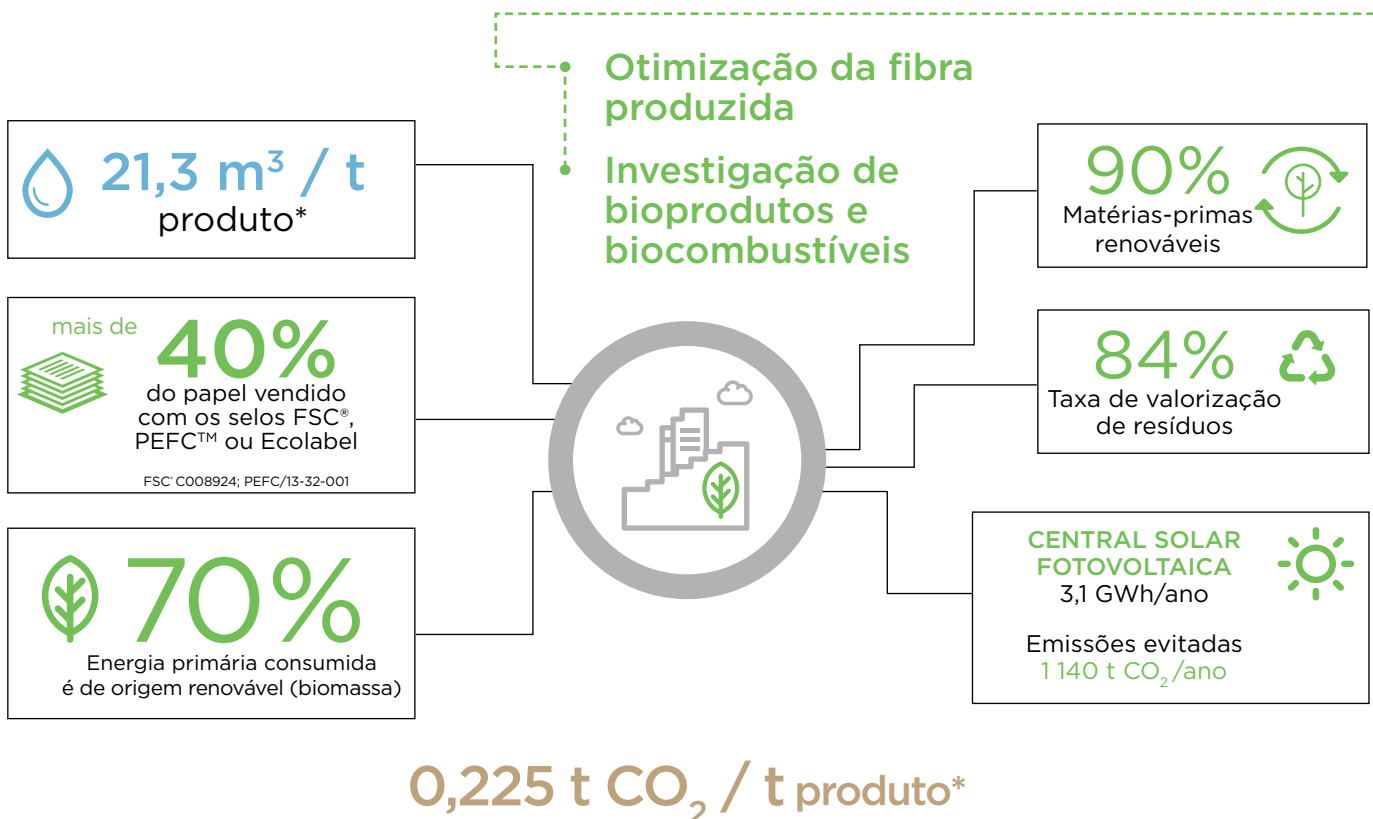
Otimização da fibra produzida

Investigação de bioprodutos e biocombustíveis

21,3 $m^3$ / t produto*

mais de 40% do papel vendido com os selos FSC®, PEFC™ ou Ecolabel

FSC C008924; PEFC/13-32-001

70% Energia primária consumida é de origem renovável (biomassa)

90% Matérias-primas renováveis

84% Taxa de valorização de resíduos

CENTRAL SOLAR FOTOVOLTAICA
3,1 GWh/ano

Emissões evitadas
1 140 t $CO_2$ /ano

0,225 t $CO_2$ / t produto*